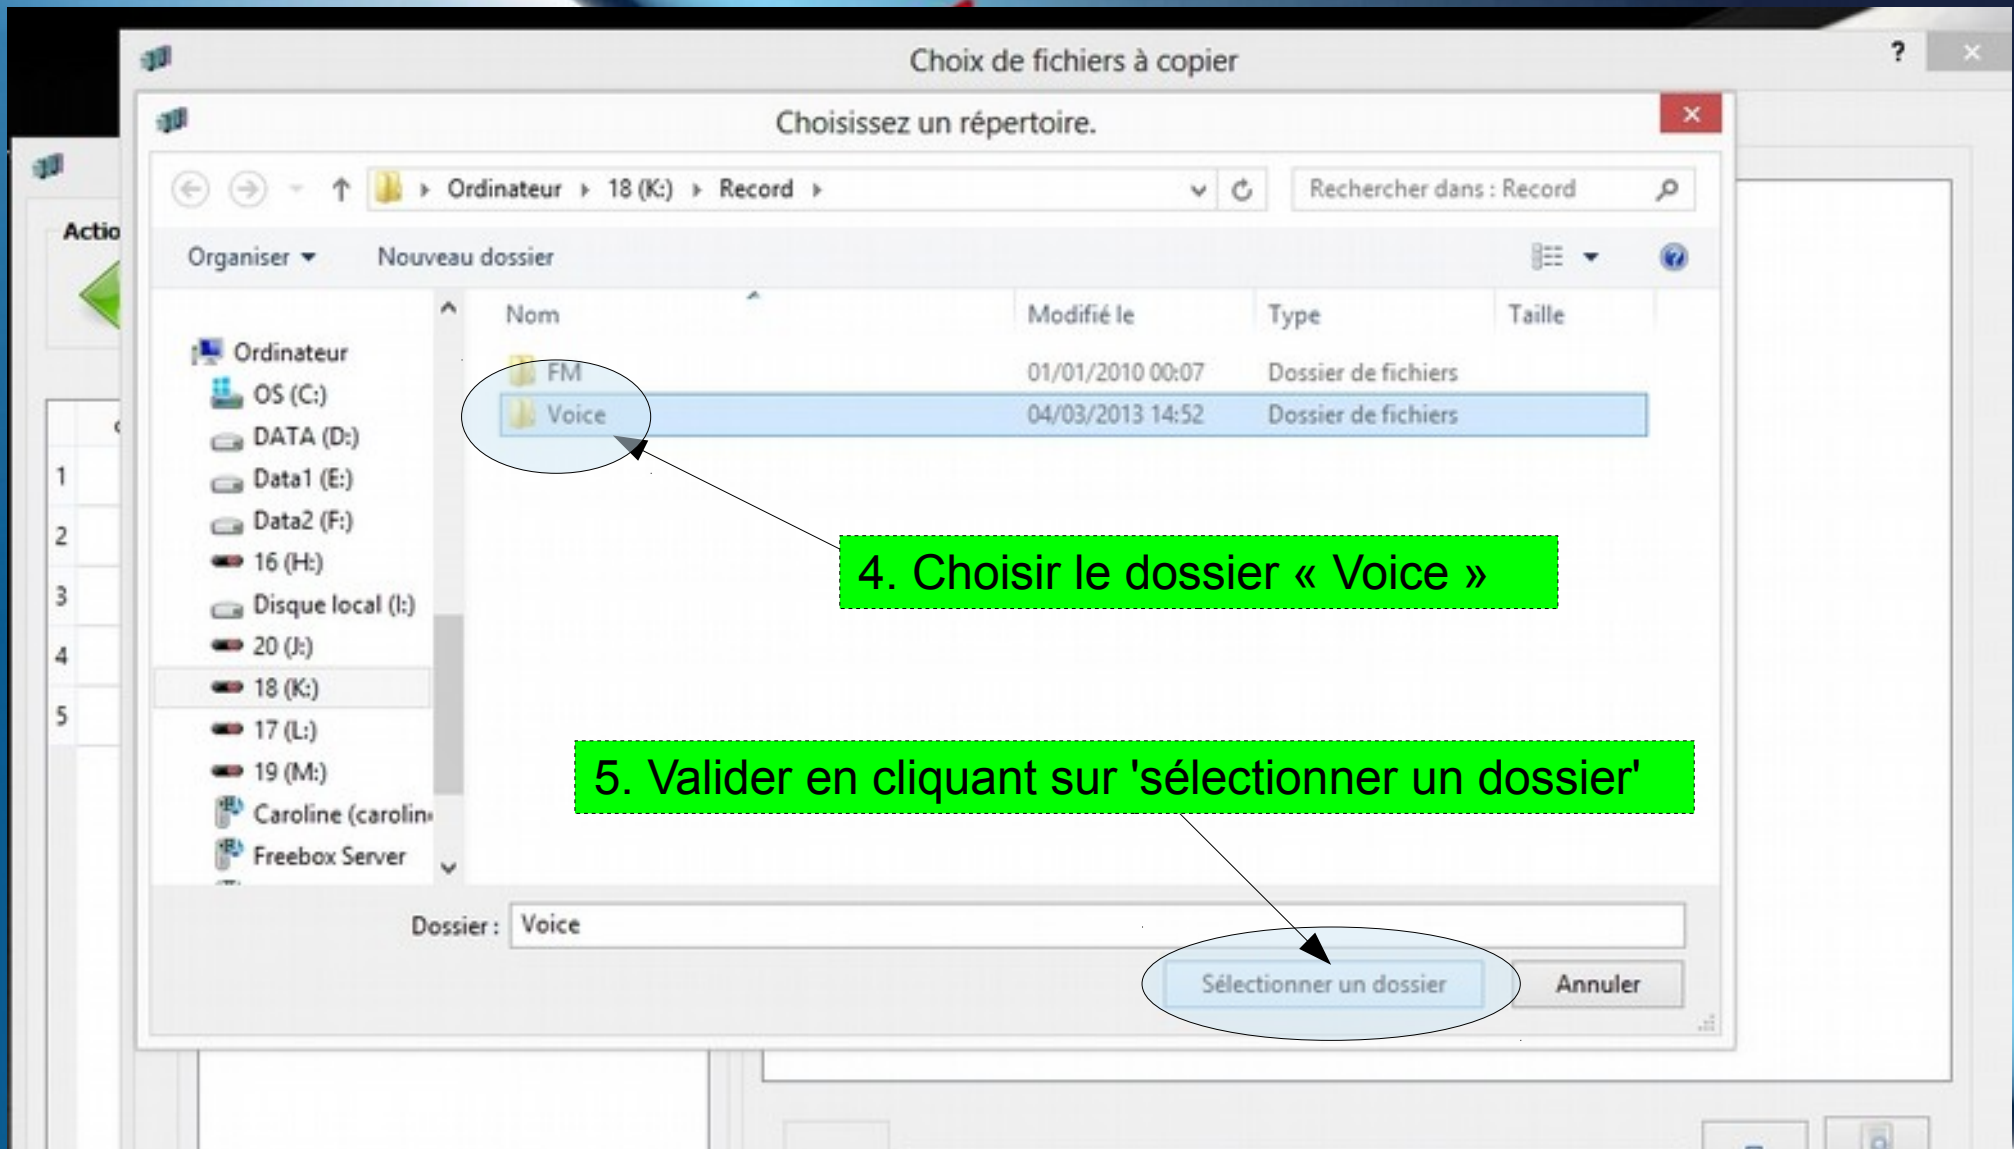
Choix de fichiers à copier

?

Choisissez un répertoire.

Ordinateur ▸ 18 (K:) ▸ Record ▸

Rechercher dans : Record

Organiser ▾ Nouveau dossier

Actio

Ordinateur
OS (C:)
DATA (D:)
Data1 (E:)
Data2 (F:)
16 (H:)
Disque local (I:)
20 (J:)
18 (K:)
17 (L:)
19 (M:)
Caroline (carolin
Freebox Server

1
2
3
4
5

| Nom | Modifié le | Type | Taille |
|---|---|---|---|
| FM | 01/01/2010 00:07 | Dossier de fichiers | |
| Voice | 04/03/2013 14:52 | Dossier de fichiers | |

4. Choisir le dossier « Voice »

5. Valider en cliquant sur 'sélectionner un dossier'

Dossier : Voice

Sélectionner un dossier

Annuler